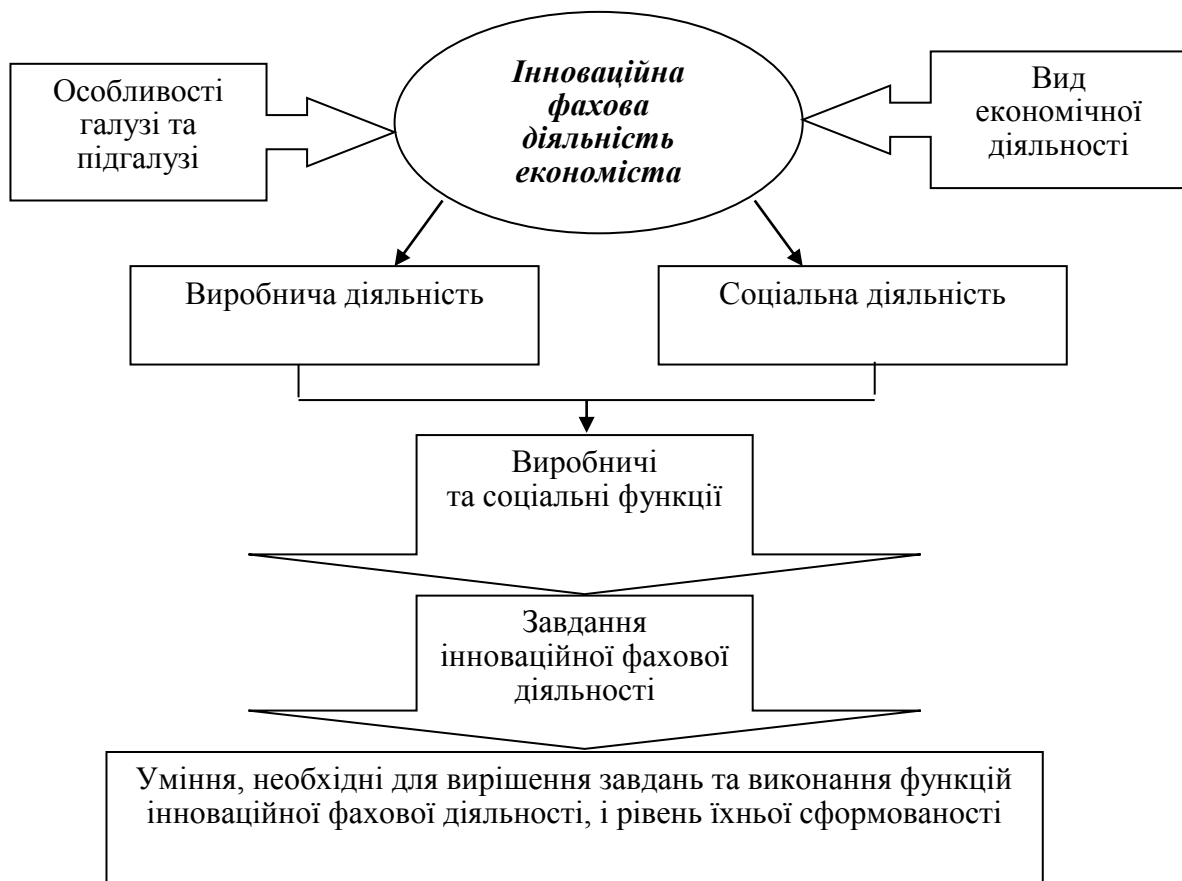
Особливості галузі та підгалузі

Інноваційна фахова діяльність економіста

Вид економічної діяльності

Виробнича діяльність

Соціальна діяльність

Виробничі та соціальні функції

Завдання інноваційної фахової діяльності

Уміння, необхідні для вирішення завдань та виконання функцій інноваційної фахової діяльності, і рівень їхньої сформованості